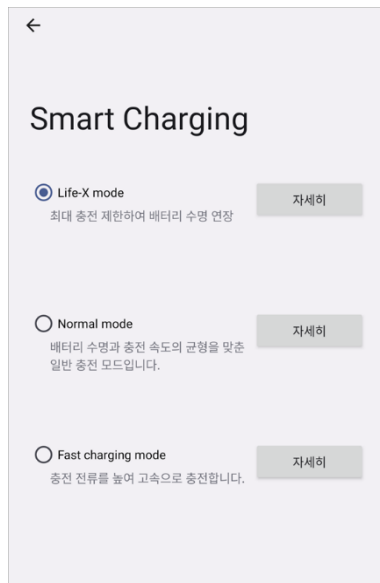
←

Smart Charging

Life-X mode
최대 충전 제한하여 배터리 수명 연장
자세히

Normal mode
배터리 수명과 충전 속도의 균형을 맞춘 일반 충전 모드입니다.
자세히

Fast charging mode
충전 전류를 높여 고속으로 충전합니다.
자세히